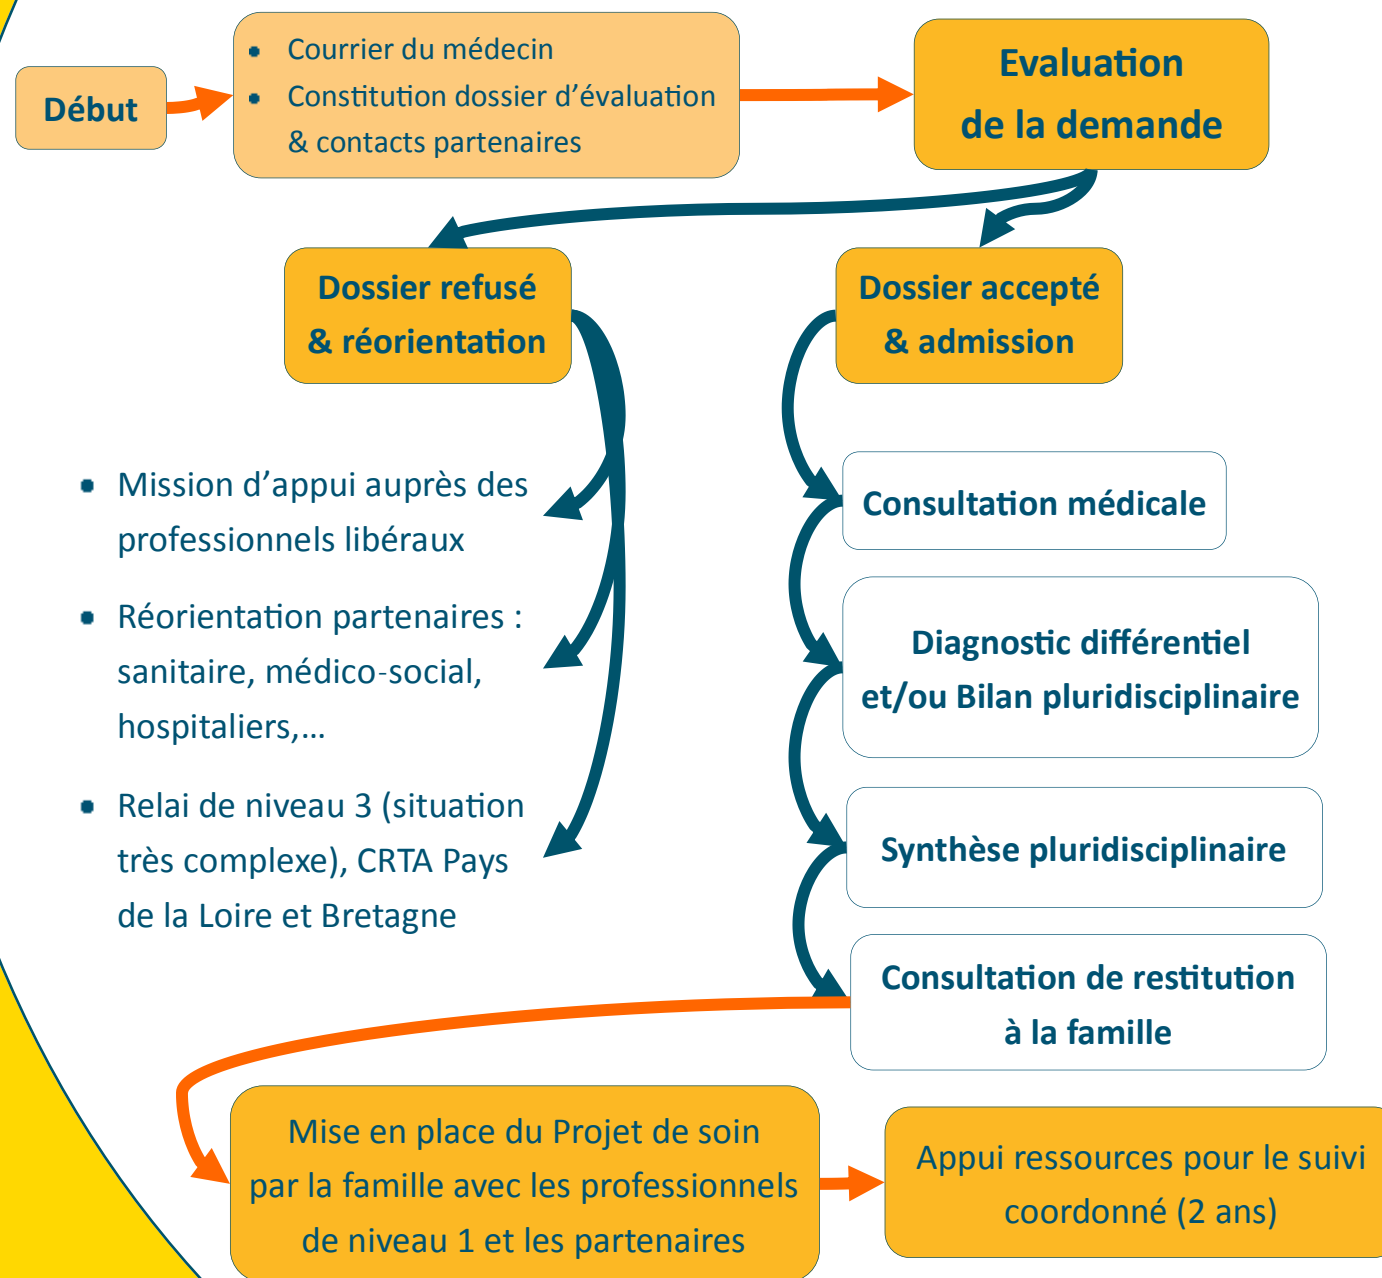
Début

- Courrier du médecin
- Constitution dossier d’évaluation & contacts partenaires

Evaluation de la demande

Dossier refusé & réorientation

Dossier accepté & admission

- Mission d’appui auprès des professionnels libéraux
- Réorientation partenaires : sanitaire, médico-social, hospitaliers,…
- Relai de niveau 3 (situation très complexe), CRTA Pays de la Loire et Bretagne

Consultation médicale

Diagnostic différentiel et/ou Bilan pluridisciplinaire

Synthèse pluridisciplinaire

Consultation de restitution à la famille

Mise en place du Projet de soin par la famille avec les professionnels de niveau 1 et les partenaires

Appui ressources pour le suivi coordonné (2 ans)